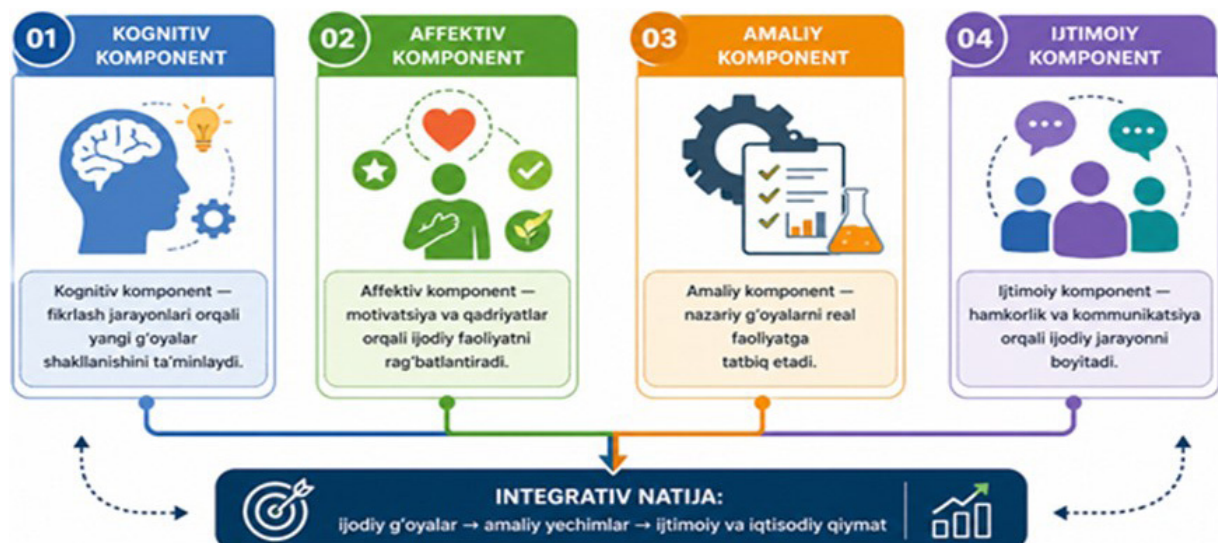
01 KOGNITIV KOMPONENT

Kognitiv komponent — fikrlash jarayonlari orqali yangi g'oyalar shakllanishini ta'minlaydi.

02 AFFEKTIV KOMPONENT

Affektiv komponent — motivatsiya va qadriyatlar orqali ijodiy faoliyatni rag'batlantiradi.

03 AMALIY KOMPONENT

Amaliy komponent — nazariy g'oyalarni real faoliyatga tatbiq etadi.

04 IJTIMOIY KOMPONENT

Ijtimoiy komponent — hamkorlik va kommunikatsiya orqali ijodiy jarayonni boyitadi.

INTEGRATIV NATIJA:
ijodiy g'oyalar → amaliy yechimlar → ijtimoiy va iqtisodiy qiymat